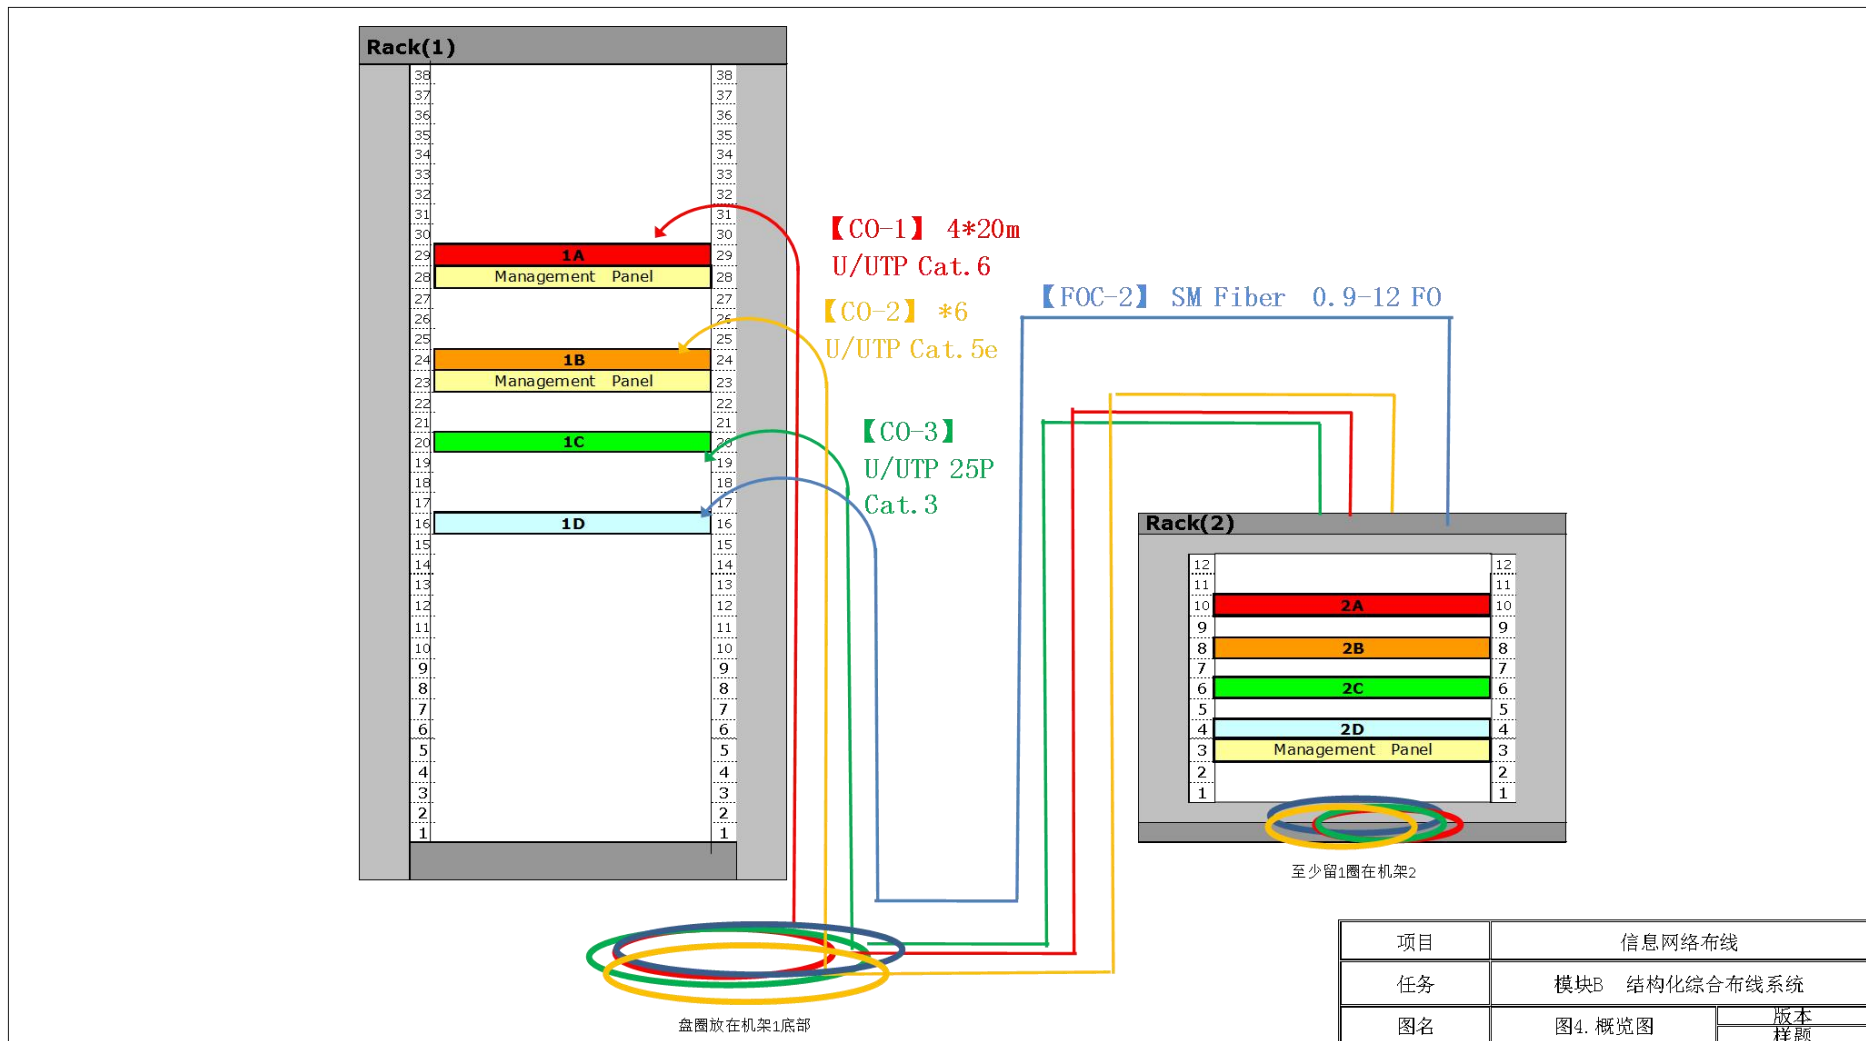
Rack(1)

38 37 36 35 34 33 32 31 30 29 28 27 26 25 24 23 22 21 20 19 18 17 16 15 14 13 12 11 10 9 8 7 6 5 4 3 2 1

1A
Management Panel
1B
Management Panel
1C
1D

38 37 36 35 34 33 32 31 30 29 28 27 26 25 24 23 22 21 20 19 18 17 16 15 14 13 12 11 10 9 8 7 6 5 4 3 2 1

【CO-1】 4*20m
U/UTP Cat.6

【CO-2】 *6
U/UTP Cat.5e

【CO-3】
U/UTP 25P
Cat.3

【FOC-2】 SM Fiber 0.9-12 FO

Rack(2)

12 11 10 9 8 7 6 5 4 3 2 1

2A
2B
2C
2D
Management Panel

12 11 10 9 8 7 6 5 4 3 2 1

至少留1圈在机架2

盘圈放在机架1底部

| 项目 | 信息网络布线 | |
|---|---|---|
| 任务 | 模块B 结构化综合布线系统 | |
| 图名 | 图4. 概览图 | 版本 样题 |